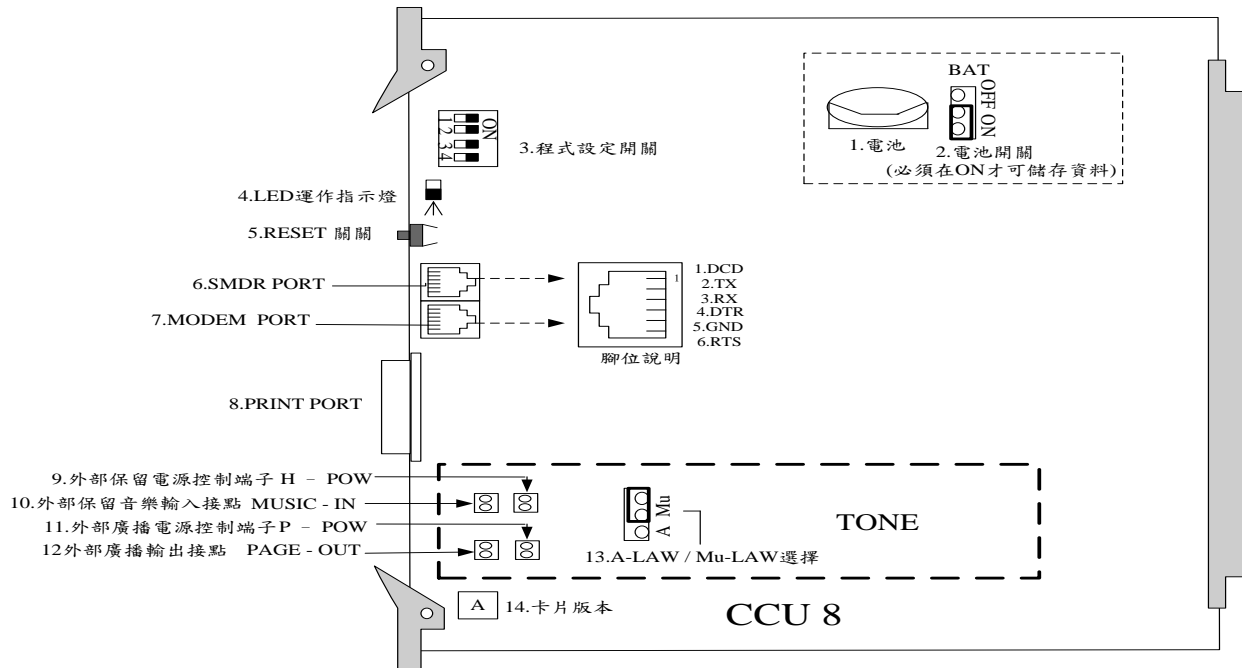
BAT
OFF ON
1.電池
2.電池開關
(必須在ON才可儲存資料)
ON
1 2 3 4
3.程式設定開關
4.LED運作指示燈
5.RESET 關關
6.SMDR PORT
7.MODEM PORT
1
1.DCD
2.TX
3.RX
4.DTR
5.GND
6.RTS
腳位說明
8.PRINT PORT
9.外部保留電源控制端子 H － POW
10.外部保留音樂輸入接點 MUSIC - IN
11.外部廣播電源控制端子P － POW
12外部廣播輸出接點 PAGE - OUT
Mu
A
TONE
13.A-LAW / Mu-LAW選擇
A
14.卡片版本
CCU 8